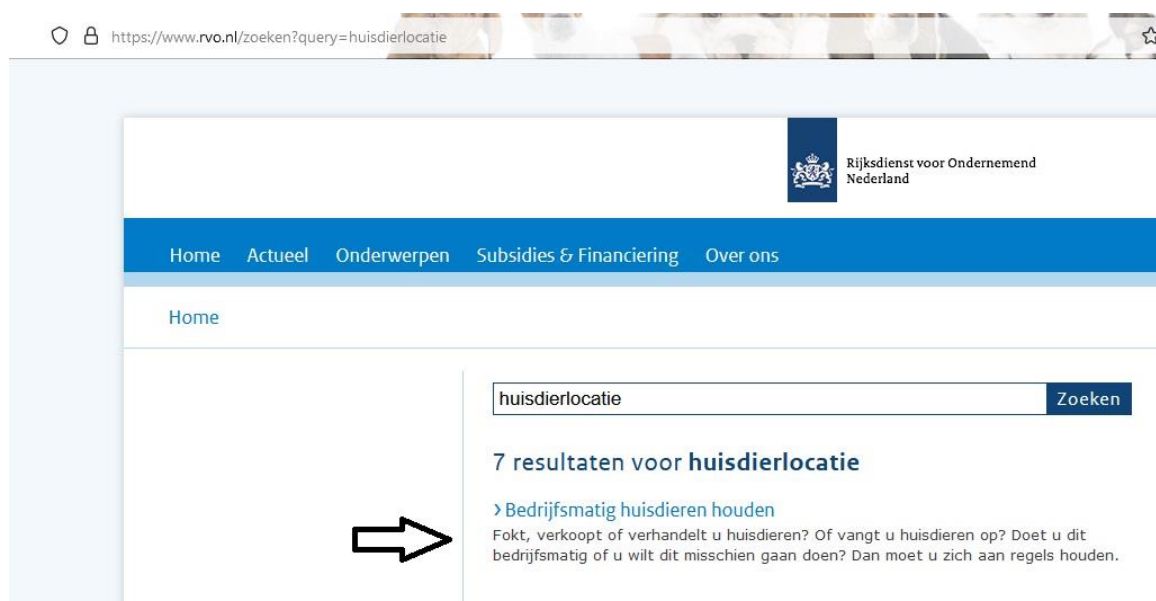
https://www.rvo.nl/zoeken?query=huisdierlocatie

Rijksdienst voor Ondernemend Nederland

Home Actueel Onderwerpen Subsidies & Financiering Over ons

Home

huisdierlocatie

Zoeken

7 resultaten voor **huisdierlocatie**

› Bedrijfsmatig huisdieren houden

Fokt, verkoopt of verhandelt u huisdieren? Of vangt u huisdieren op? Doet u dit bedrijfsmatig of u wilt dit misschien gaan doen? Dan moet u zich aan regels houden.